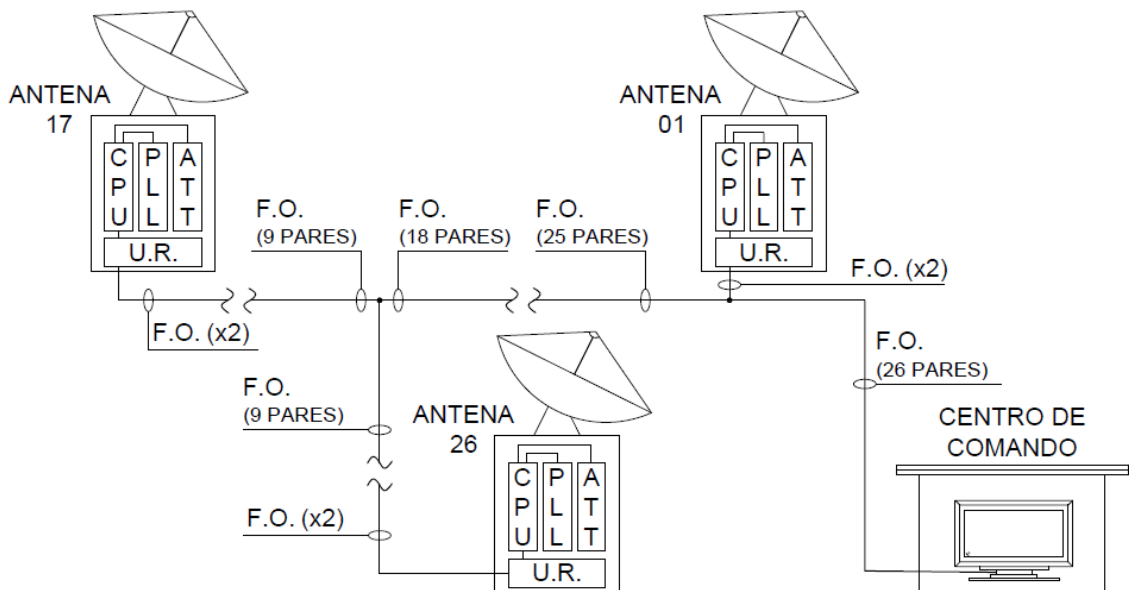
ANTENA 17

CPU PLL ATT

U.R.

F.O. (x2)

F.O. (9 PARES)

F.O. (18 PARES)

F.O. (25 PARES)

ANTENA 01

CPU PLL ATT

U.R.

F.O. (x2)

F.O. (26 PARES)

F.O. (9 PARES)

ANTENA 26

CPU PLL ATT

U.R.

F.O. (x2)

CENTRO DE COMANDO